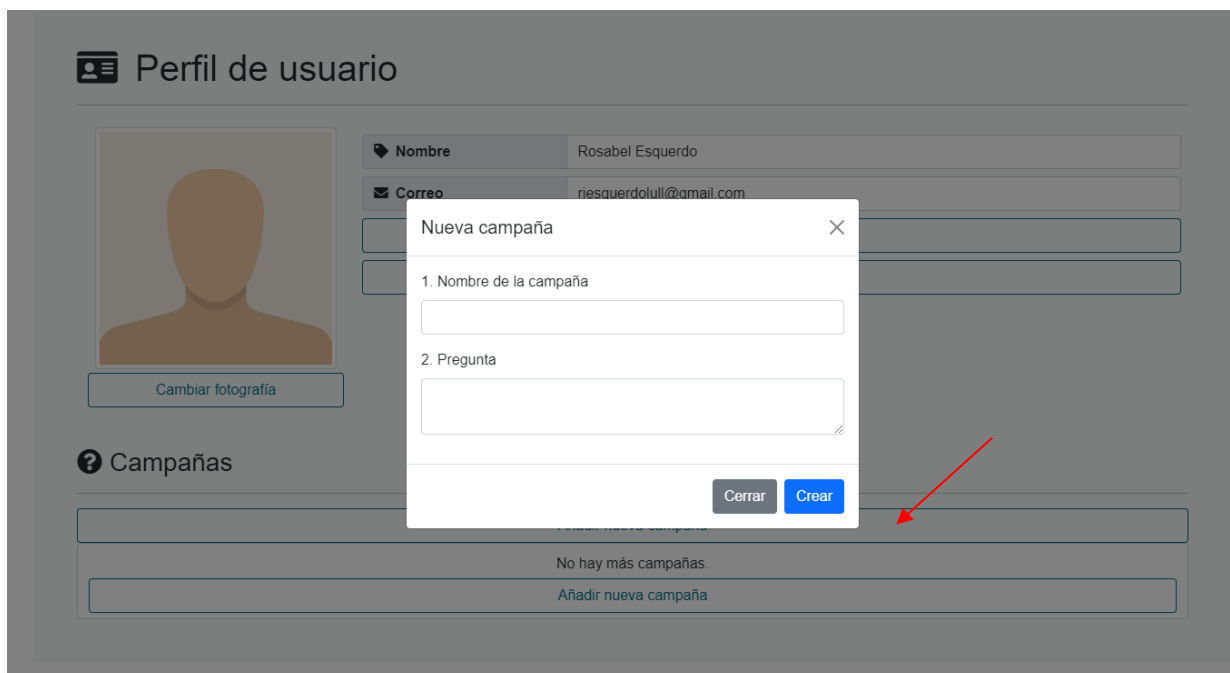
Perfil de usuario

Nombre | Rosabel Esquerdo

Correo | riesquerdolull@gmail.com

Cambiar fotografía

Campañas

Añadir nueva campaña

No hay más campañas.

Añadir nueva campaña

Nueva campaña

×

1. Nombre de la campaña

2. Pregunta

Cerrar

Crear